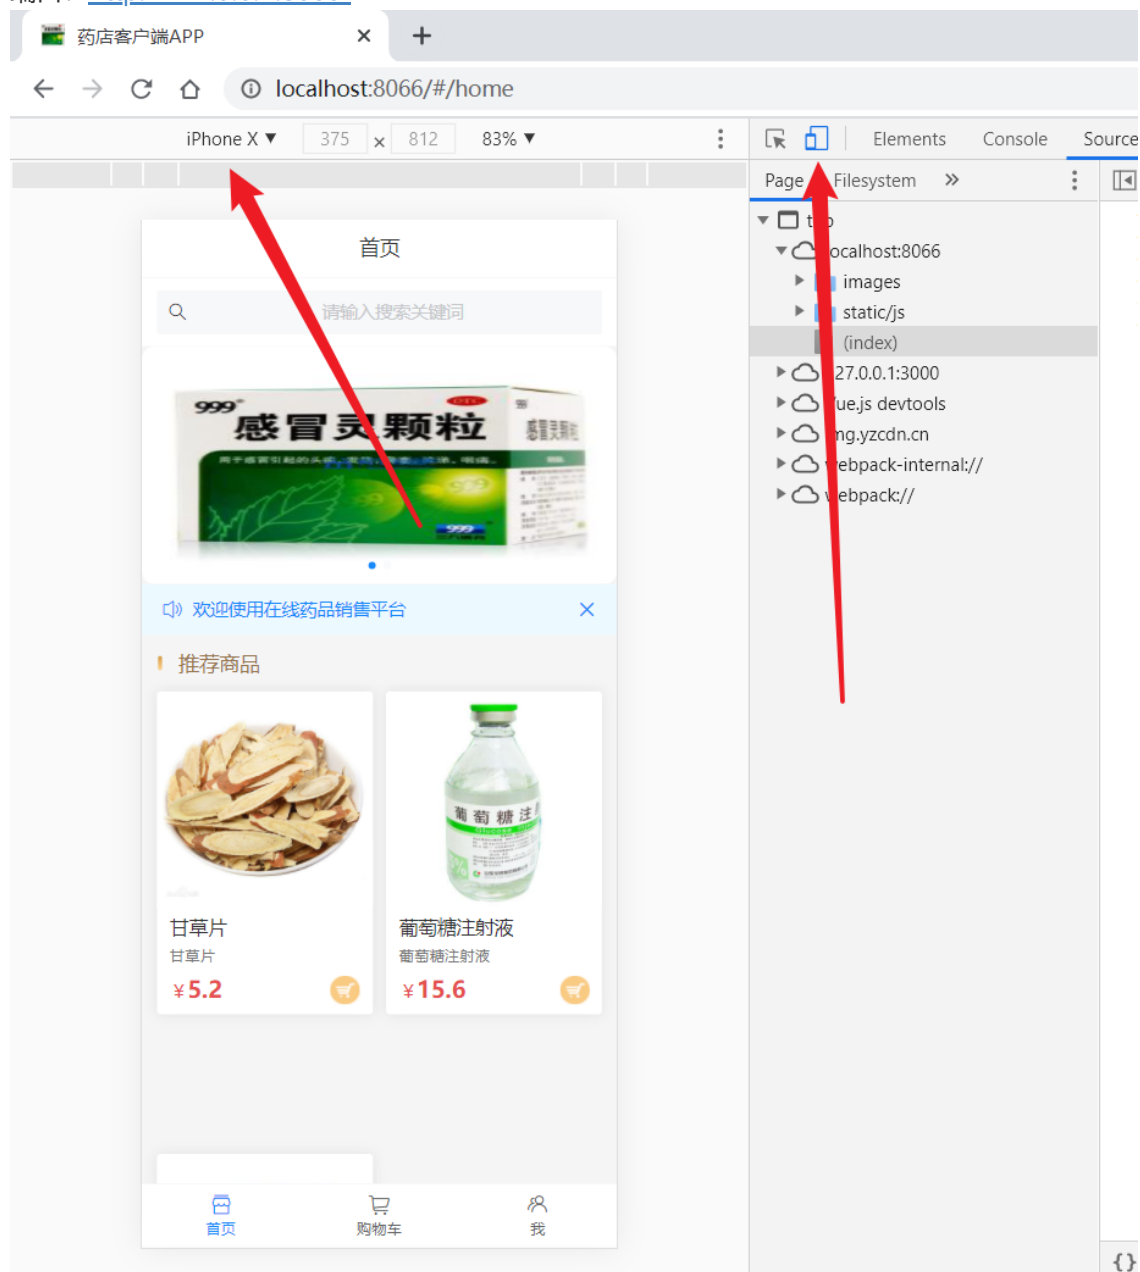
药店客户端APP
localhost:8066/#/home
iPhone X ▾ 375 × 812 83% ▾
Elements Console Source
Page Filesystem »
t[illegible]p
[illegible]ocalhost:8066
images
static/js
(index)
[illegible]27.0.0.1:3000
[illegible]ue.js devtools
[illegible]ng.yzcdn.cn
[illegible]ebpack-internal://
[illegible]ebpack://
首页
请输入搜索关键词
999 感冒灵颗粒
欢迎使用在线药品销售平台
推荐商品
甘草片
甘草片
¥5.2
葡萄糖注射液
葡萄糖注射液
¥15.6
首页
购物车
我
{}